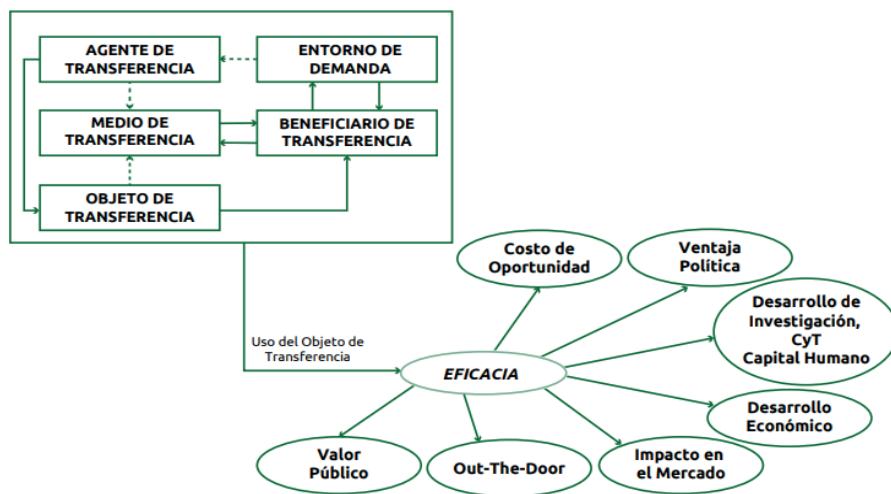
AGENTE DE TRANSFERENCIA

ENTORNO DE DEMANDA

MEDIO DE TRANSFERENCIA

BENEFICIARIO DE TRANSFERENCIA

OBJETO DE TRANSFERENCIA

Uso del Objeto de Transferencia

EFICACIA

Costo de Oportunidad

Ventaja Política

Desarrollo de Investigación, CyT Capital Humano

Desarrollo Económico

Impacto en el Mercado

Out-The-Door

Valor Público